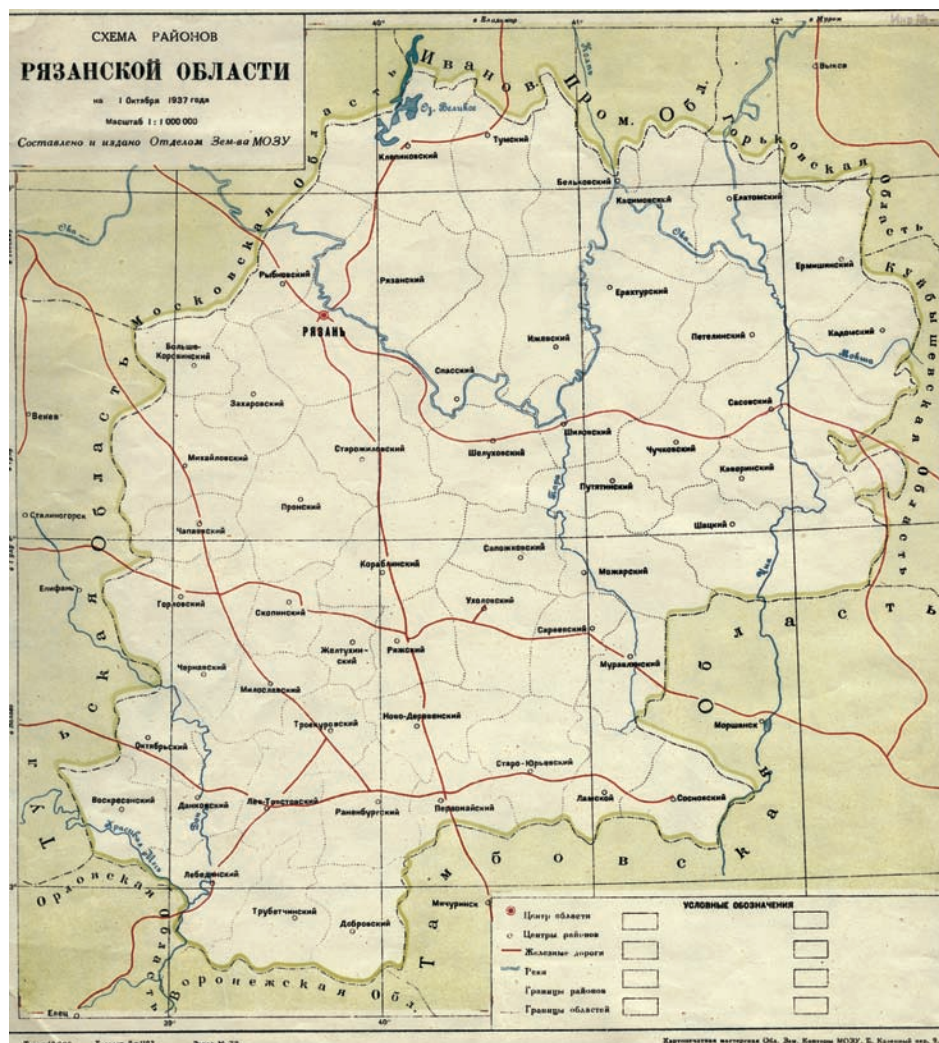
СХЕМА РАЙОНОВ
РЯЗАНСКОЙ ОБЛАСТИ
на 1 Октября 1937 года
Масштаб 1 : 1 000 000
Составлено и издано Отделом Зем-ва МОЗУ

40° • Владимир 41° 42° • Муром

Иванов. Пром. Обл.
Горьковская Область
Куйбышевская Область
Московская Область
Тульская Область
Орловская Обл.
Воронежская Обл.
Тамбовская Область

Оз. Великое
Клязьма
Ока
Мокша
Цна
Пара
Проня
Дон
Красивая Меча

Тумский
Клепиковский
Бельковский
Касимовский
Елатомский
Выкса
Ермишинский
Рыбновский
Рязанский
Ерахтурский
Кадомский
Петелинский
РЯЗАНЬ
Больше-Коровинский
Ижевский
Спасский
Захаровский
Сасовский
Веневск
Шиловский
Старожиловский
Михайловский
Шелуховский
Чучковский
Путятинский
Кавеpинский
Пронский
Сталиногорск
Шацкий
Чапаевский
Кораблинский
Сапожковский
Можарский
Епифань
Горловский
Скопинский
Ухоловский
Сараевский
Желтухинский
Ряжский
Чернавский
Милославский
Муравлянский
Троекуровский
Ново-Деревенский
Моршанск
Октябрьский
Старо-Юрьевский
Воскресенский
Данковский
Лев-Толстовский
Раненбургский
Пителинский
Пердонайский
Ламской
Сосновский
Лебединский
Трубетчинский
Добровский
Мичуринск
Елец

УСЛОВНЫЕ ОБОЗНАЧЕНИЯ
Центр области
Центры районов
Железные дороги
Реки
Границы районов
Границы областей

39° 40°

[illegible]
Картографическая мастерская Обл. Зем. Комитета МОЗУ. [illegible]